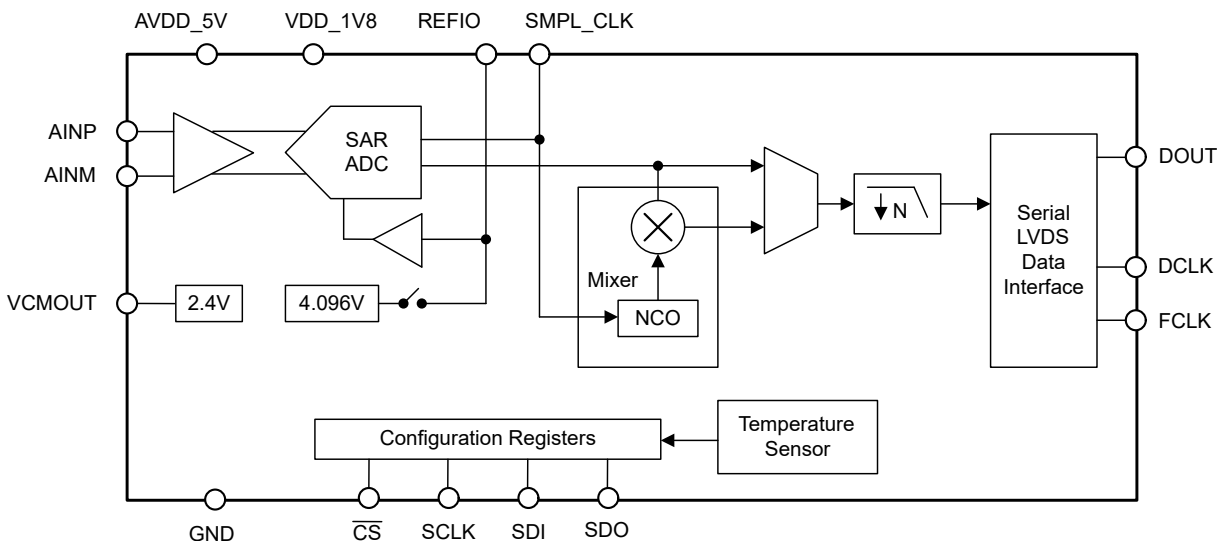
AVDD_5V
VDD_1V8
REFIO
SMPL_CLK

AINP
AINM
SAR ADC
DOUT
Mixer
N
Serial LVDS Data Interface
DCLK
VCMOUT
2.4V
4.096V
NCO
FCLK

Configuration Registers
Temperature Sensor

GND
$\overline{CS}$
SCLK
SDI
SDO